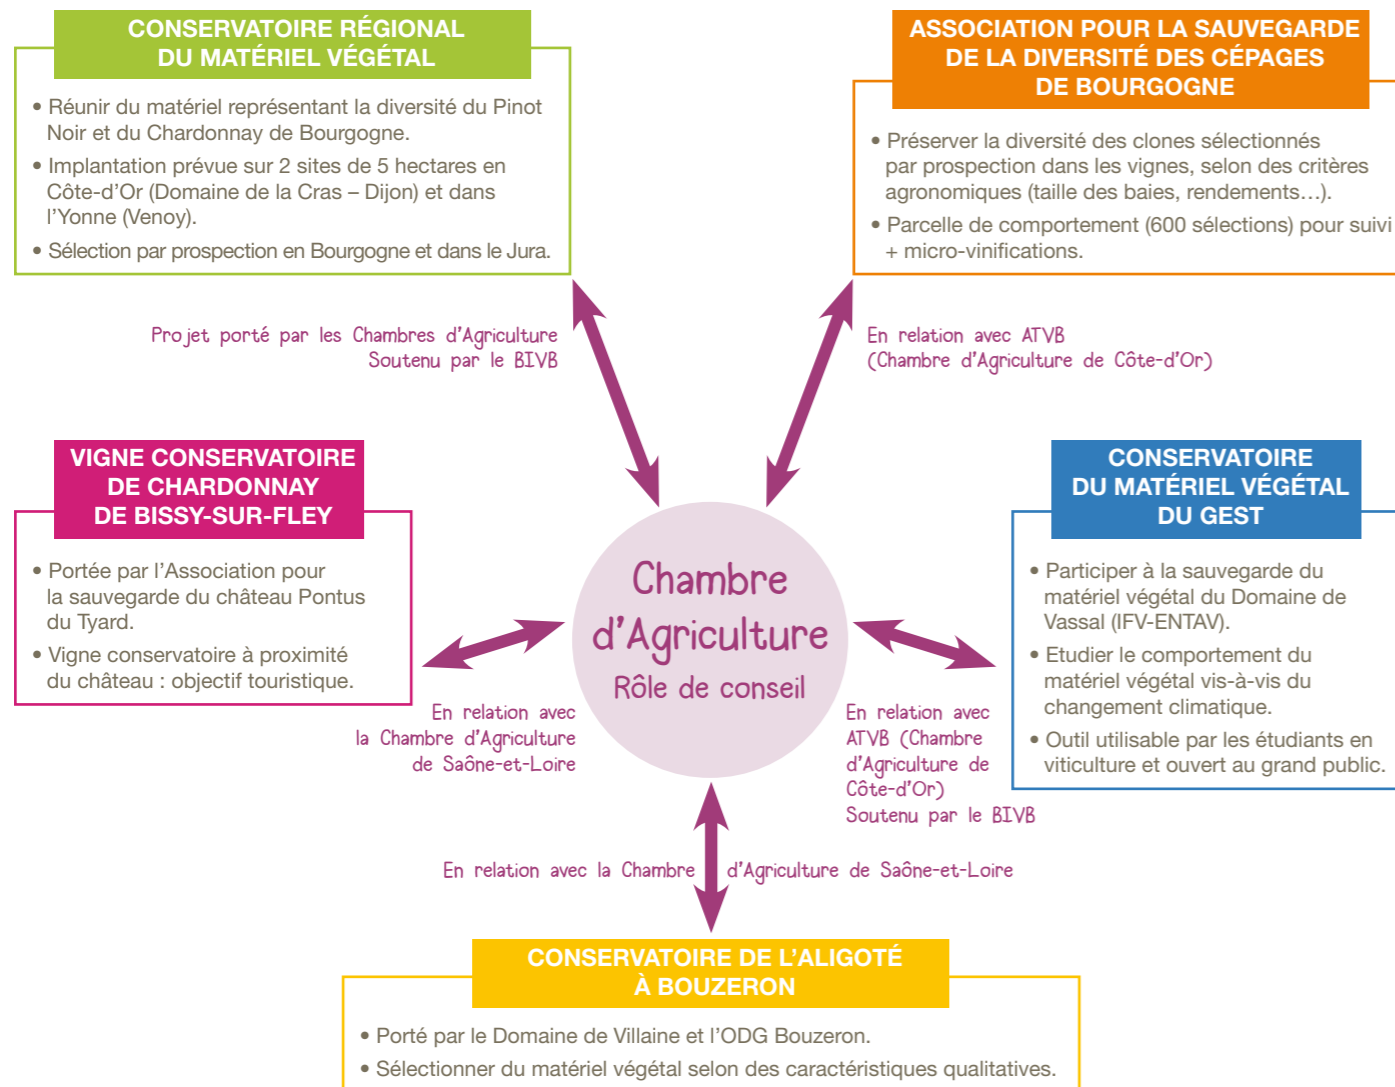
CONSERVATOIRE RÉGIONAL DU MATÉRIEL VÉGÉTAL

• Réunir du matériel représentant la diversité du Pinot Noir et du Chardonnay de Bourgogne.
• Implantation prévue sur 2 sites de 5 hectares en Côte-d'Or (Domaine de la Cras – Dijon) et dans l'Yonne (Venoy).
• Sélection par prospection en Bourgogne et dans le Jura.

ASSOCIATION POUR LA SAUVEGARDE DE LA DIVERSITÉ DES CÉPAGES DE BOURGOGNE

• Préserver la diversité des clones sélectionnés par prospection dans les vignes, selon des critères agronomiques (taille des baies, rendements…).
• Parcelle de comportement (600 sélections) pour suivi + micro-vinifications.

Projet porté par les Chambres d'Agriculture
Soutenu par le BIVB

En relation avec ATVB
(Chambre d'Agriculture de Côte-d'Or)

VIGNE CONSERVATOIRE DE CHARDONNAY DE BISSY-SUR-FLEY

• Portée par l'Association pour la sauvegarde du château Pontus du Tyard.
• Vigne conservatoire à proximité du château : objectif touristique.

Chambre d'Agriculture
Rôle de conseil

CONSERVATOIRE DU MATÉRIEL VÉGÉTAL DU GEST

• Participer à la sauvegarde du matériel végétal du Domaine de Vassal (IFV-ENTAV).
• Etudier le comportement du matériel végétal vis-à-vis du changement climatique.
• Outil utilisable par les étudiants en viticulture et ouvert au grand public.

En relation avec la Chambre d'Agriculture de Saône-et-Loire

En relation avec ATVB (Chambre d'Agriculture de Côte-d'Or)
Soutenu par le BIVB

En relation avec la Chambre d'Agriculture de Saône-et-Loire

CONSERVATOIRE DE L'ALIGOTÉ À BOUZERON

• Porté par le Domaine de Villaine et l'ODG Bouzeron.
• Sélectionner du matériel végétal selon des caractéristiques qualitatives.